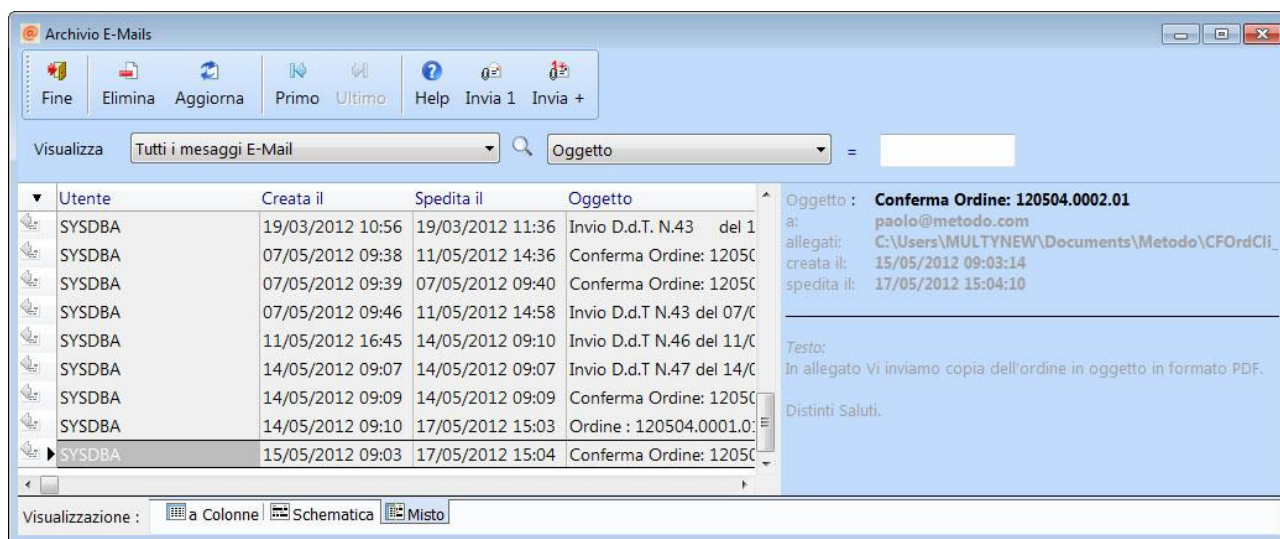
Archivio E-Mails

Fine Elimina Aggiorna Primo Ultimo Help Invia 1 Invia +

Visualizza Tutti i mesaggi E-Mail Oggetto =

| Utente | Creata il | Spedita il | Oggetto |
|---|---|---|---|
| SYSDBA | 19/03/2012 10:56 | 19/03/2012 11:36 | Invio D.d.T. N.43 del 1 |
| SYSDBA | 07/05/2012 09:38 | 11/05/2012 14:36 | Conferma Ordine: 1205( |
| SYSDBA | 07/05/2012 09:39 | 07/05/2012 09:40 | Conferma Ordine: 1205( |
| SYSDBA | 07/05/2012 09:46 | 11/05/2012 14:58 | Invio D.d.T N.43 del 07/( |
| SYSDBA | 11/05/2012 16:45 | 14/05/2012 09:10 | Invio D.d.T N.46 del 11/( |
| SYSDBA | 14/05/2012 09:07 | 14/05/2012 09:07 | Invio D.d.T N.47 del 14/( |
| SYSDBA | 14/05/2012 09:09 | 14/05/2012 09:09 | Conferma Ordine: 1205( |
| SYSDBA | 14/05/2012 09:10 | 17/05/2012 15:03 | Ordine : 120504.0001.0 |
| SYSDBA | 15/05/2012 09:03 | 17/05/2012 15:04 | Conferma Ordine: 1205( |

Oggetto : Conferma Ordine: 120504.0002.01
a: paolo@metodo.com
allegati: C:\Users\MULTYNEW\Documents\Metodo\CFOrdCli_
creata il: 15/05/2012 09:03:14
spedita il: 17/05/2012 15:04:10

Testo:
In allegato Vi inviamo copia dell'ordine in oggetto in formato PDF.

Distinti Saluti.

Visualizzazione : a Colonne Schematica Misto